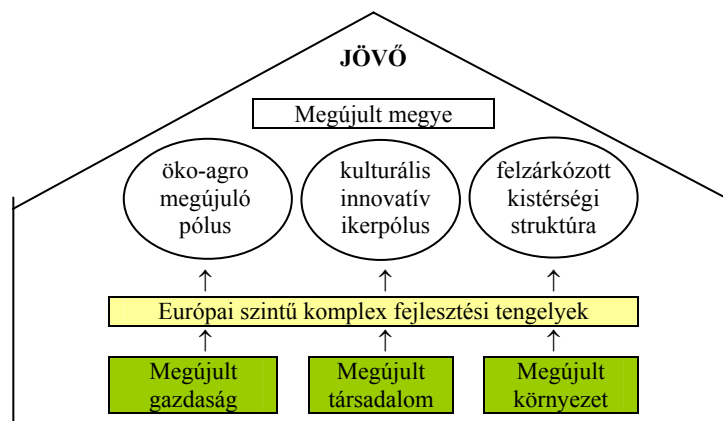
JÖVŐ

Megújult megye

öko-agro megújuló pólus

kulturális innovatív ikerpólus

felzárkózott kistérségi struktúra

↑ ↑ ↑

Európai szintű komplex fejlesztési tengelyek

↑ ↑ ↑

Megújult gazdaság

Megújult társadalom

Megújult környezet